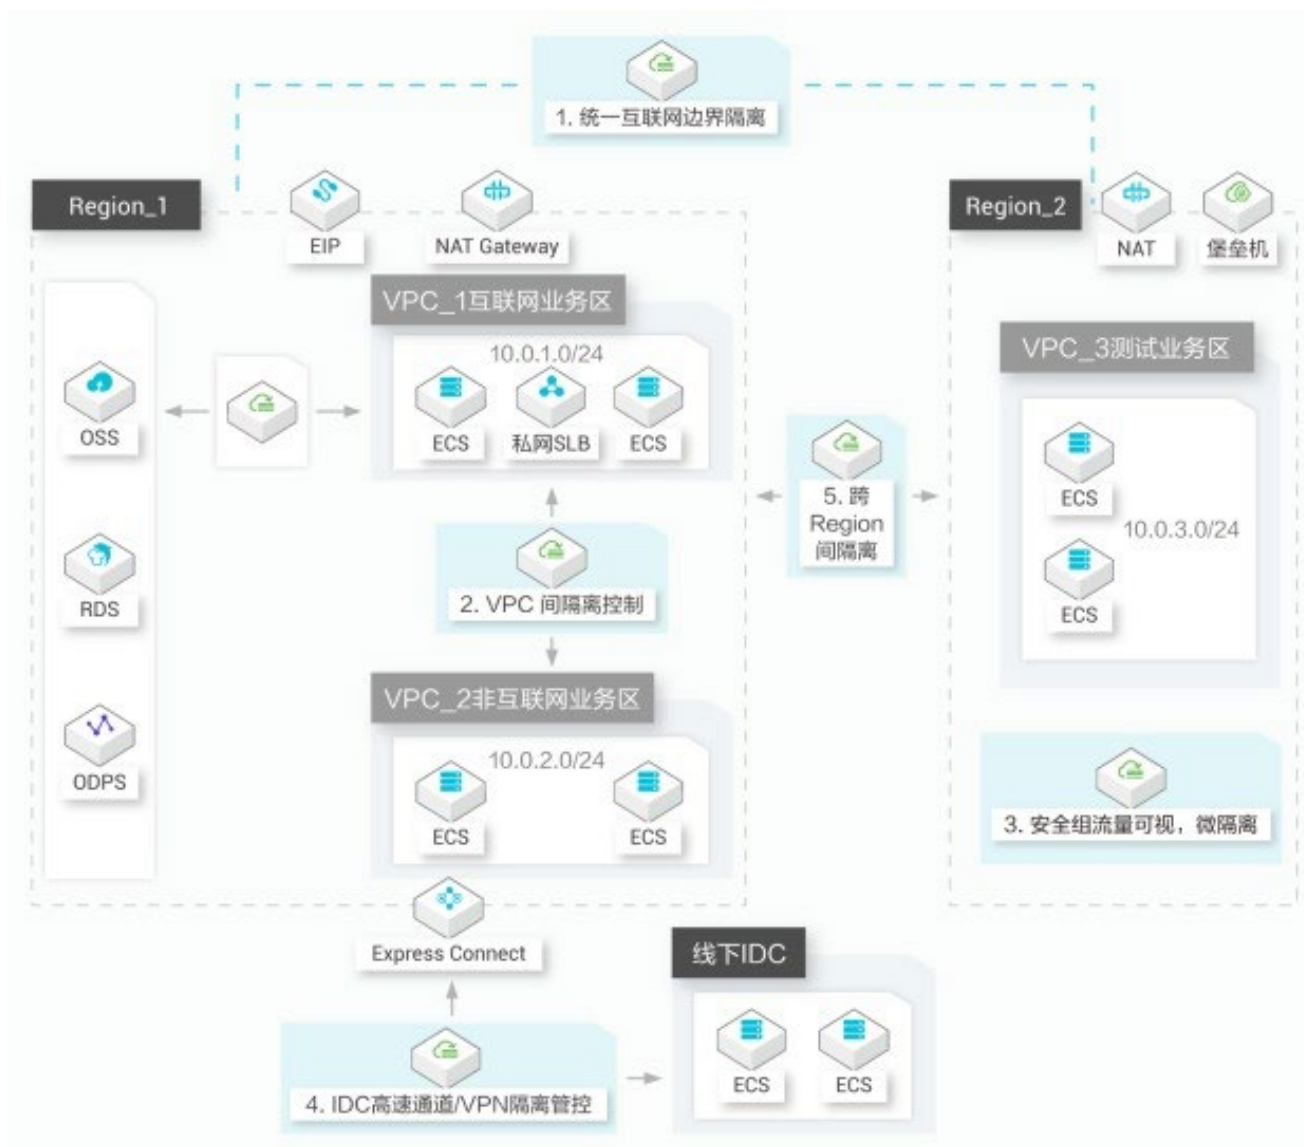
1. 统一互联网边界隔离

Region_1

EIP

NAT Gateway

VPC_1互联网业务区

10.0.1.0/24

ECS

私网SLB

ECS

OSS

RDS

ODPS

2. VPC 间隔离控制

VPC_2非互联网业务区

10.0.2.0/24

ECS

ECS

5. 跨 Region 间隔离

Region_2

NAT

堡垒机

VPC_3测试业务区

ECS

10.0.3.0/24

ECS

3. 安全组流量可视，微隔离

Express Connect

线下IDC

ECS

ECS

4. IDC高速通道/VPN隔离管控